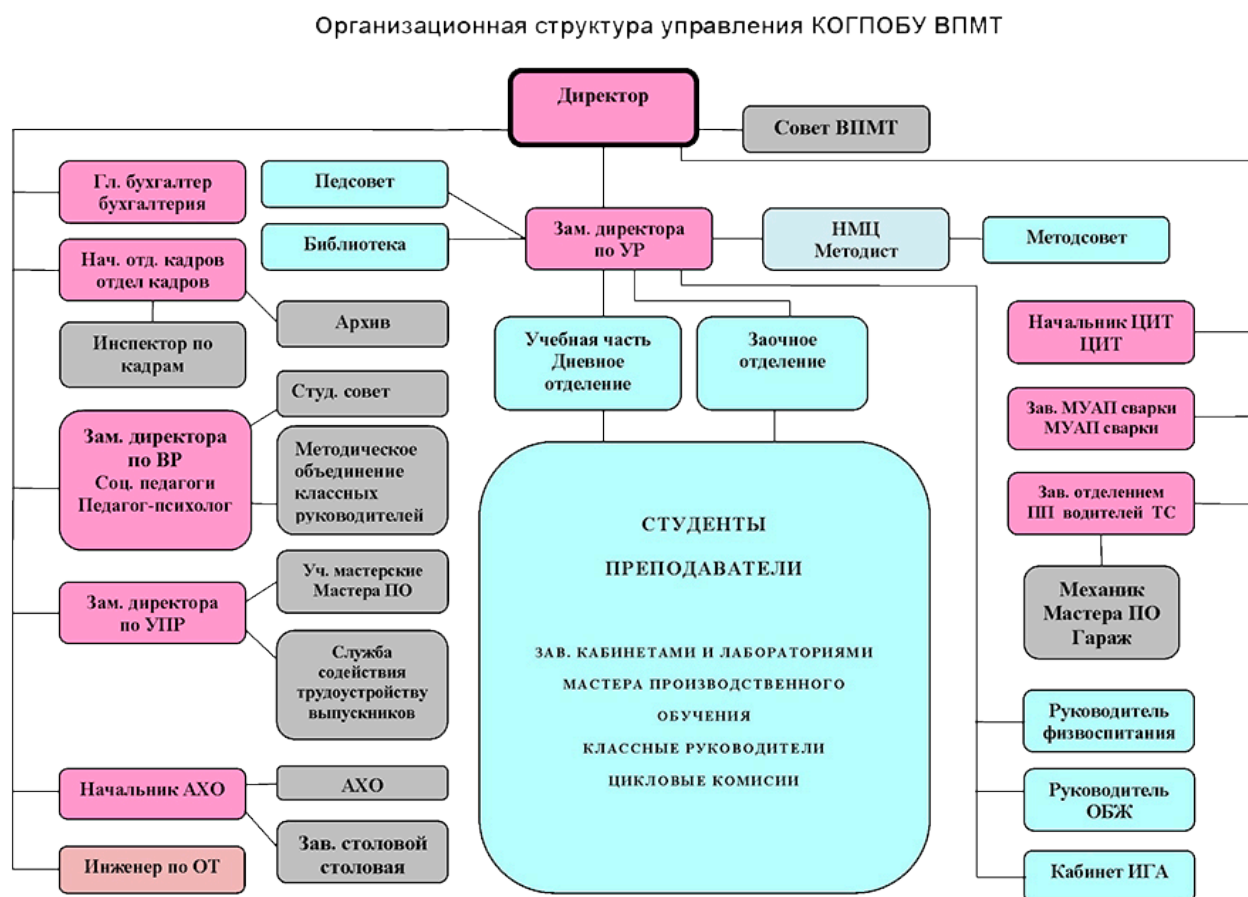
Организационная структура управления КОГПОБУ ВПМТ

Директор

Совет ВПМТ

Гл. бухгалтер бухгалтерия

Педсовет

Зам. директора по УР

НМЦ Методист

Методсовет

Библиотека

Нач. отд. кадров отдел кадров

Архив

Инспектор по кадрам

Учебная часть Дневное отделение

Заочное отделение

Начальник ЦИТ ЦИТ

Студ. совет

Зам. директора по ВР Соц. педагоги Педагог-психолог

Методическое объединение классных руководителей

Зав. МУАП сварки МУАП сварки

Зав. отделением ПП водителей ТС

СТУДЕНТЫ

ПРЕПОДАВАТЕЛИ

Механик Мастера ПО Гараж

Уч. мастерские Мастера ПО

Зам. директора по УПР

Служба содействия трудоустройству выпускников

ЗАВ. КАБИНЕТАМИ И ЛАБОРАТОРИЯМИ

МАСТЕРА ПРОИЗВОДСТВЕННОГО ОБУЧЕНИЯ

КЛАССНЫЕ РУКОВОДИТЕЛИ

ЦИКЛОВЫЕ КОМИСИИ

Руководитель физвоспитания

Начальник АХО

АХО

Руководитель ОБЖ

Зав. столовой столовая

Инженер по ОТ

Кабинет ИГА